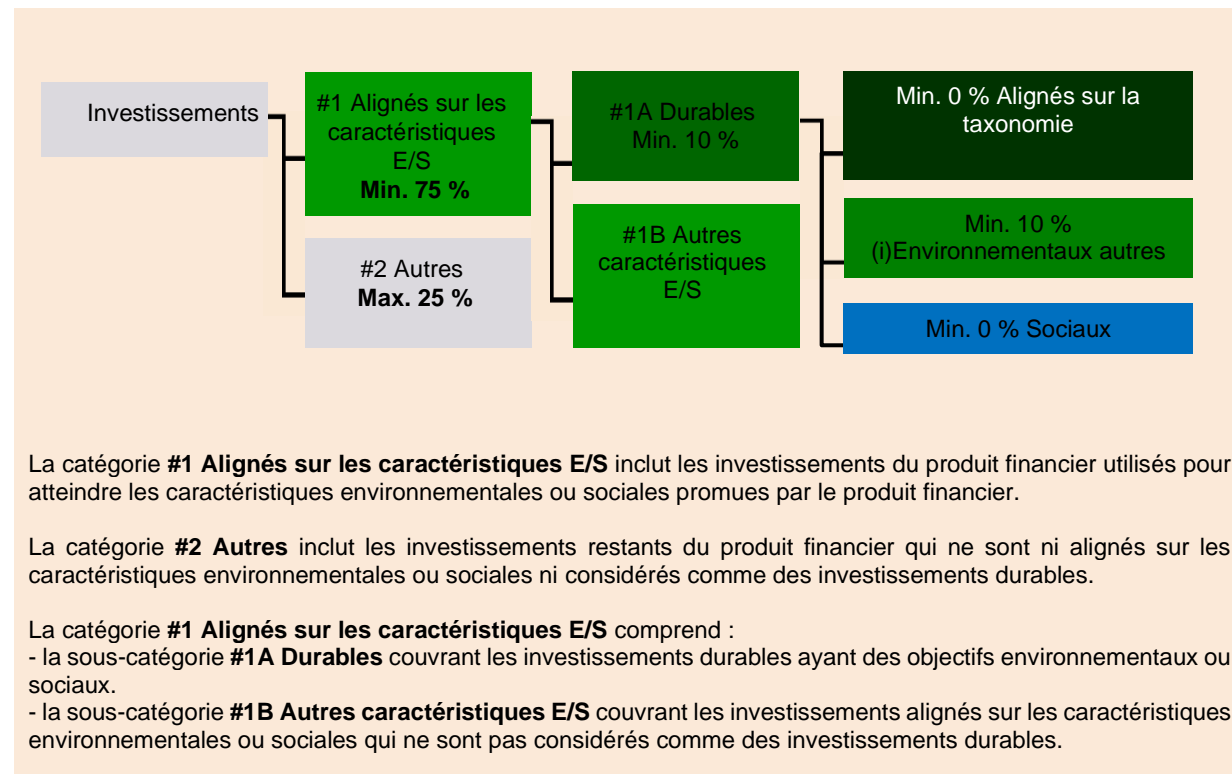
Investissements

#1 Alignés sur les caractéristiques E/S
**Min. 75 %**

#2 Autres
**Max. 25 %**

#1A Durables
Min. 10 %

#1B Autres caractéristiques E/S

Min. 0 % Alignés sur la taxonomie

Min. 10 %
(i)Environnementaux autres

Min. 0 % Sociaux

La catégorie **#1 Alignés sur les caractéristiques E/S** inclut les investissements du produit financier utilisés pour atteindre les caractéristiques environnementales ou sociales promues par le produit financier.

La catégorie **#2 Autres** inclut les investissements restants du produit financier qui ne sont ni alignés sur les caractéristiques environnementales ou sociales ni considérés comme des investissements durables.

La catégorie **#1 Alignés sur les caractéristiques E/S** comprend :
- la sous-catégorie **#1A Durables** couvrant les investissements durables ayant des objectifs environnementaux ou sociaux.
- la sous-catégorie **#1B Autres caractéristiques E/S** couvrant les investissements alignés sur les caractéristiques environnementales ou sociales qui ne sont pas considérés comme des investissements durables.